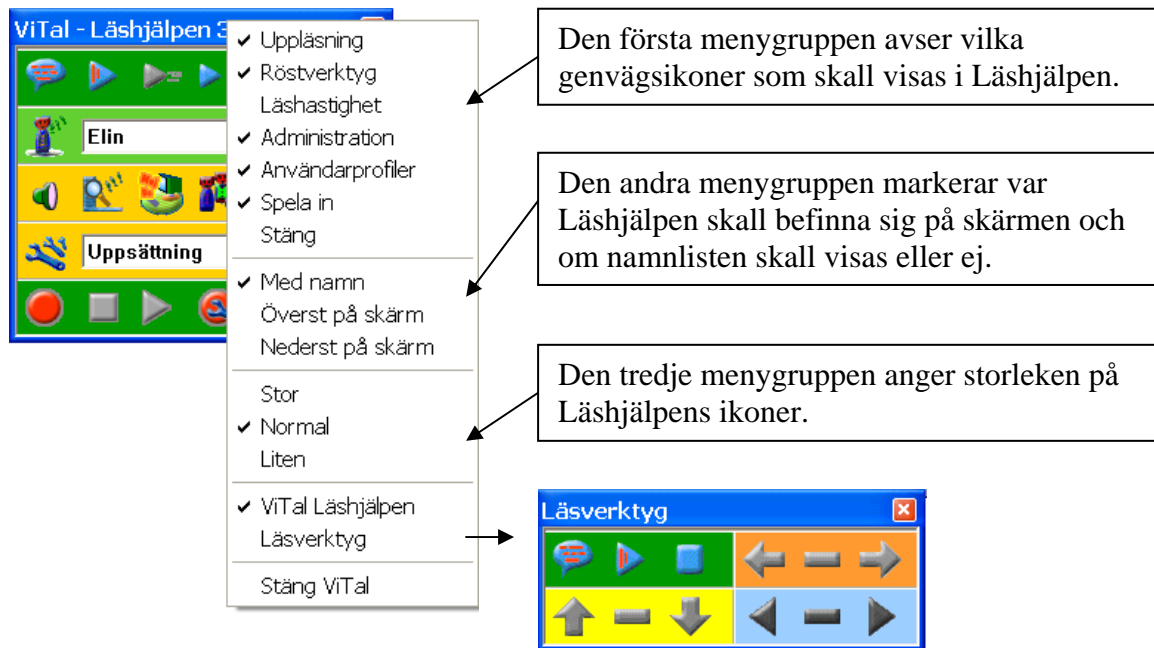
ViTal - Läshjälpen 3

Elin

Uppsättning

✔ Uppläsning
✔ Röstverktyg
Läshastighet
✔ Administration
✔ Användarprofiler
✔ Spela in
Stäng

✔ Med namn
Överst på skärm
Nederst på skärm

Stor
✔ Normal
Liten

✔ ViTal Läshjälpen
Läsverktyg

Stäng ViTal

Den första menygruppen avser vilka genvägsikoner som skall visas i Läshjälpen.

Den andra menygruppen markerar var Läshjälpen skall befinna sig på skärmen och om namnlisten skall visas eller ej.

Den tredje menygruppen anger storleken på Läshjälpens ikoner.

Läsverktyg